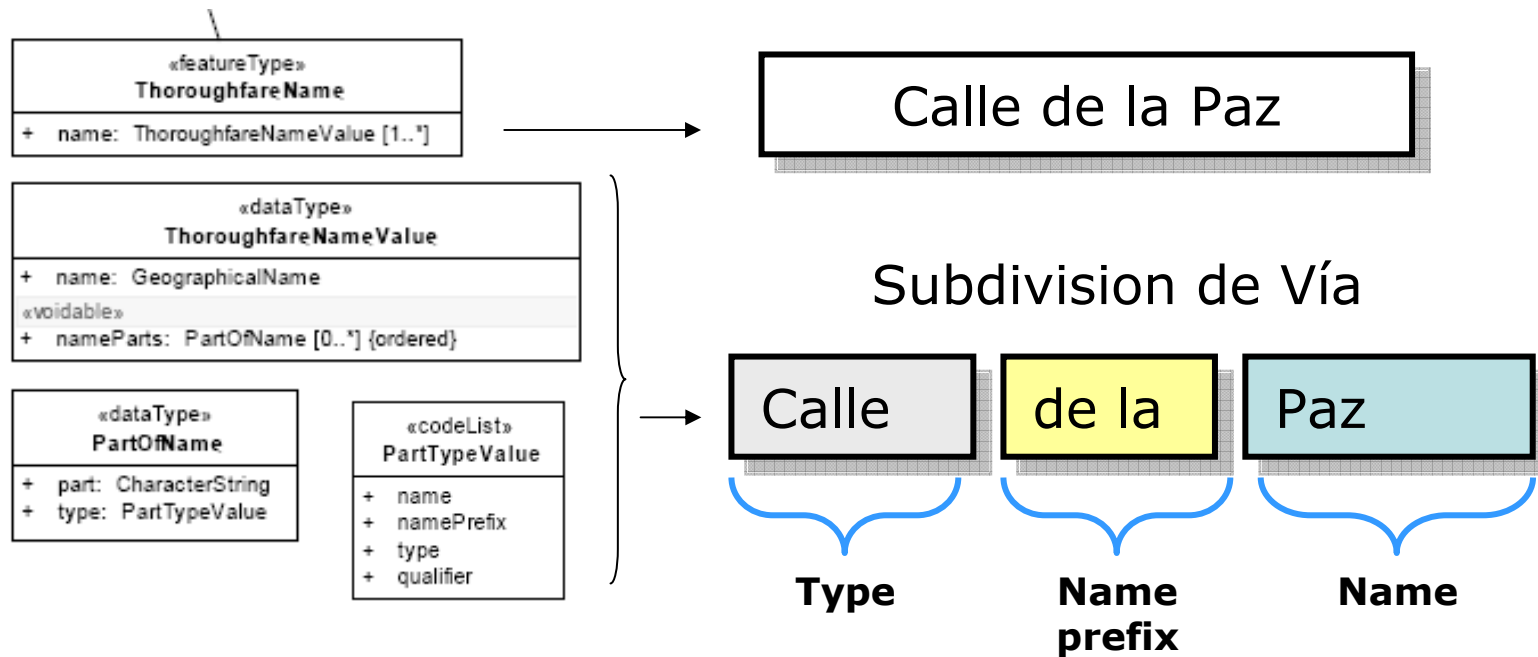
«featureType»
ThoroughfareName

+ name: ThoroughfareNameValue [1..*]

Calle de la Paz

«dataType»
ThoroughfareNameValue

+ name: GeographicalName
«voidable»
+ nameParts: PartOfName [0..*] {ordered}

Subdivision de Vía

«dataType»
PartOfName

+ part: CharacterString
+ type: PartTypeValue

«codeList»
PartTypeValue

+ name
+ namePrefix
+ type
+ qualifier

Calle

de la

Paz

Type

Name prefix

Name